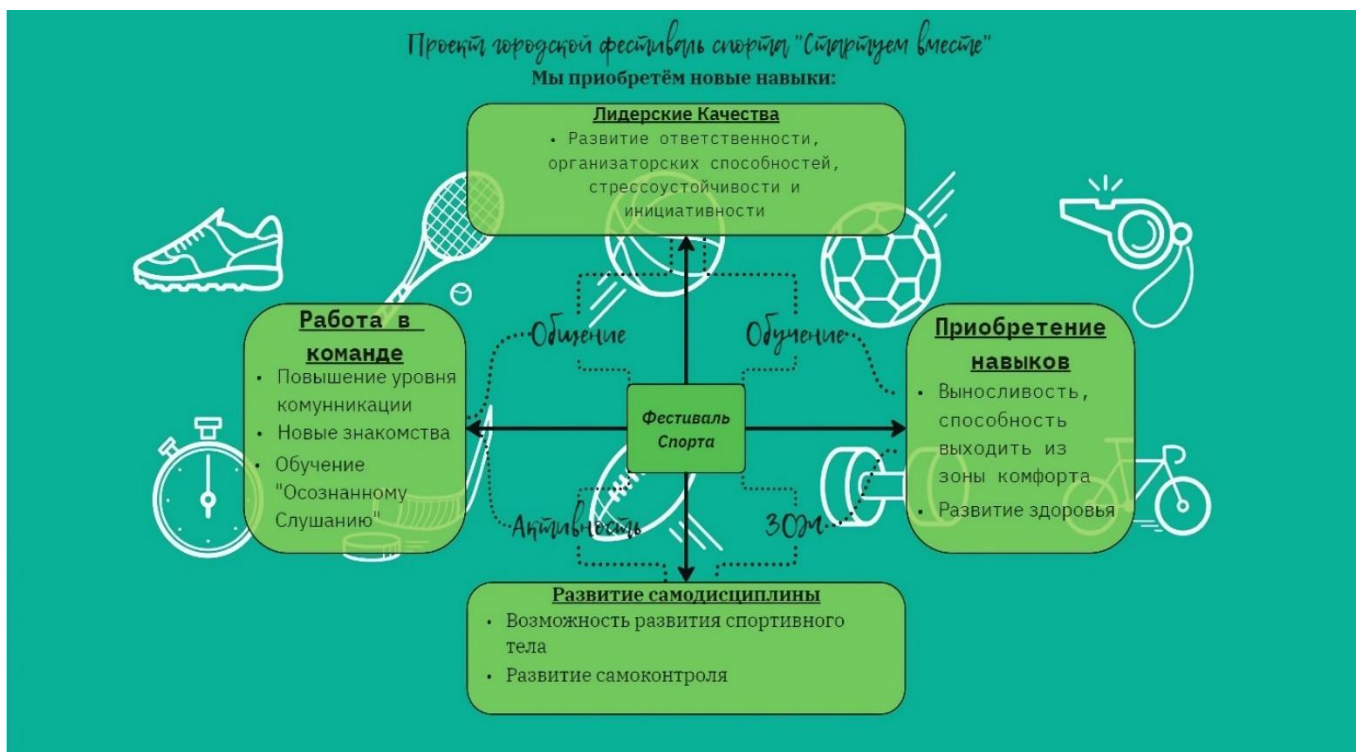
Проект городской фестиваль спорта "Стартуем вместе"
Мы приобретём новые навыки:

Лидерские Качества
• Развитие ответственности, организаторских способностей, стрессоустойчивости и инициативности

Работа в команде
• Повышение уровня комунникации
• Новые знакомства
• Обучение "Осознанному Слушанию"

Общение

Обучение

Фестиваль Спорта

Приобретение навыков
• Выносливость, способность выходить из зоны комфорта
• Развитие здоровья

Активность

ЗОЖ

Развитие самодисциплины
• Возможность развития спортивного тела
• Развитие самоконтроля